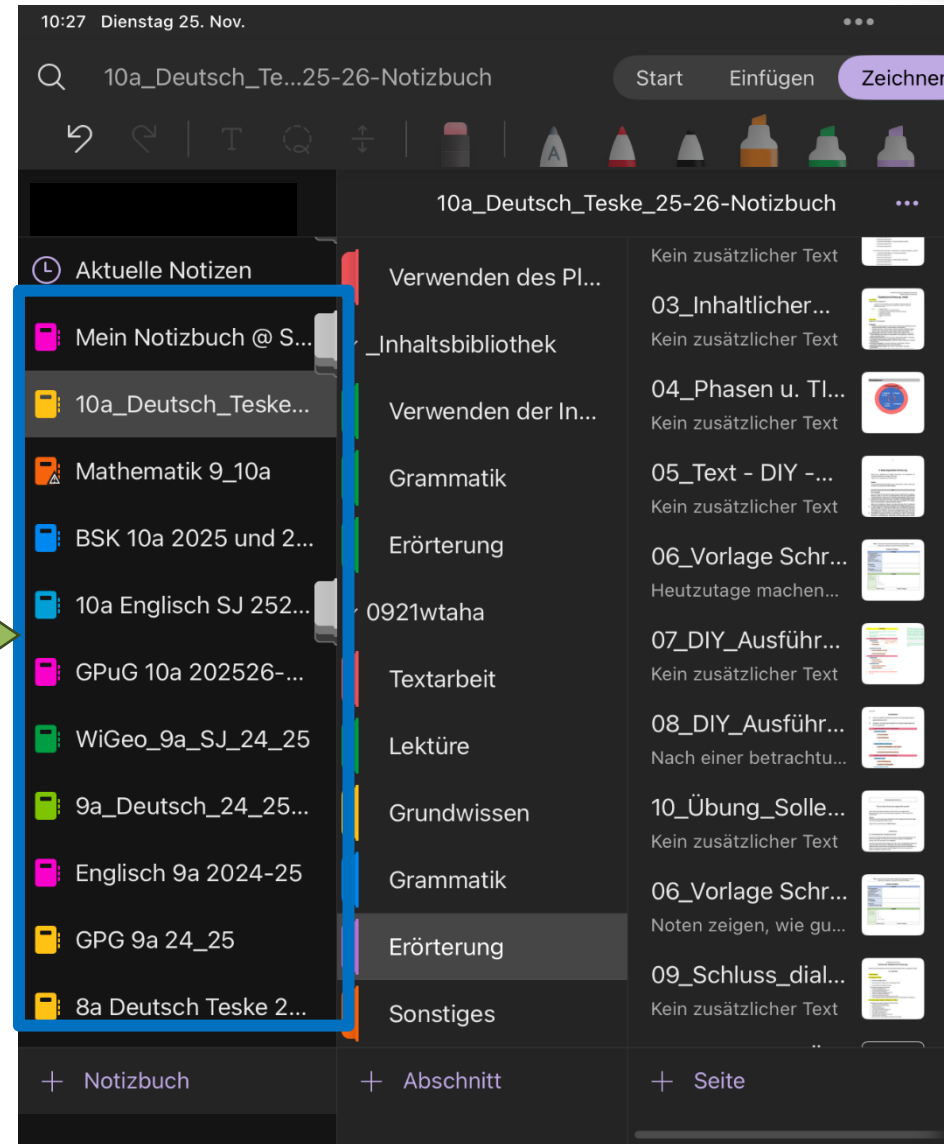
10:27 Dienstag 25. Nov.

10a_Deutsch_Te...25-26-Notizbuch

Start Einfügen Zeichnen

10a_Deutsch_Teske_25-26-Notizbuch

Aktuelle Notizen

Mein Notizbuch @ S...

10a_Deutsch_Teske...

Mathematik 9_10a

BSK 10a 2025 und 2...

10a Englisch SJ 252...

GPuG 10a 202526-...

WiGeo_9a_SJ_24_25

9a_Deutsch_24_25...

Englisch 9a 2024-25

GPG 9a 24_25

8a Deutsch Teske 2...

Verwenden des Pl...

_Inhaltsbibliothek

Verwenden der In...

Grammatik

Erörterung

0921wtaha

Textarbeit

Lektüre

Grundwissen

Grammatik

Erörterung

Sonstiges

Kein zusätzlicher Text

03_Inhaltlicher...
Kein zusätzlicher Text

04_Phasen u. Tl...
Kein zusätzlicher Text

05_Text - DIY -...
Kein zusätzlicher Text

06_Vorlage Schr...
Heutzutage machen...

07_DIY_Ausführ...
Kein zusätzlicher Text

08_DIY_Ausführ...
Nach einer betrachtu...

10_Übung_Solle...
Kein zusätzlicher Text

06_Vorlage Schr...
Noten zeigen, wie gu...

09_Schluss_dial...
Kein zusätzlicher Text

+ Notizbuch

+ Abschnitt

+ Seite